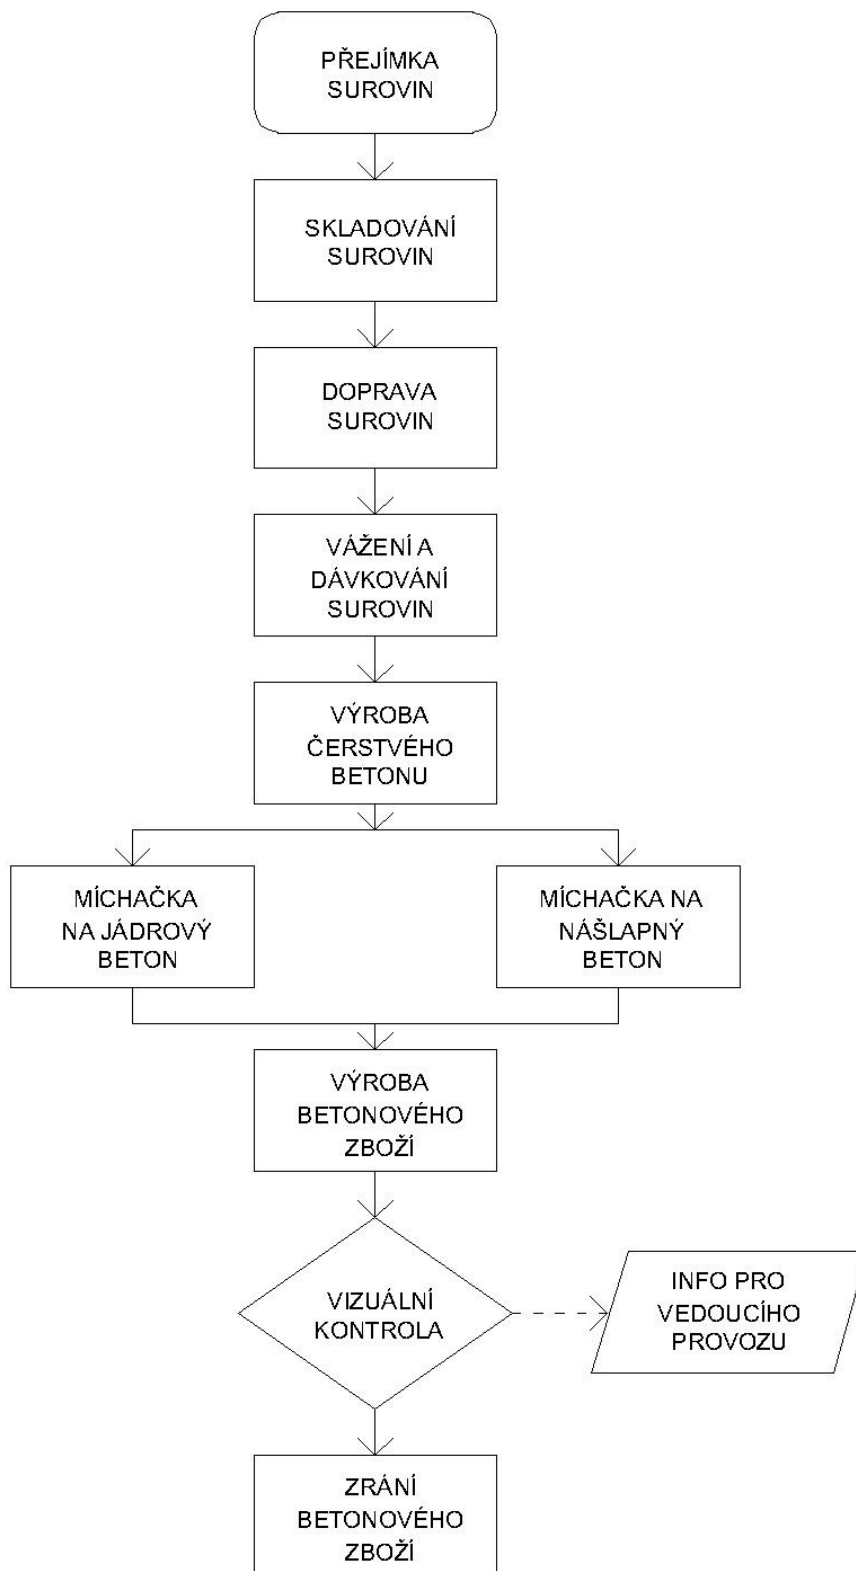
PŘEJÍMKA SUROVIN

SKLADOVÁNÍ SUROVIN

DOPRAVA SUROVIN

VÁŽENÍ A DÁVKOVÁNÍ SUROVIN

VÝROBA ČERSTVÉHO BETONU

MÍCHAČKA NA JÁDROVÝ BETON

MÍCHAČKA NA NÁŠLAPNÝ BETON

VÝROBA BETONOVÉHO ZBOŽÍ

VIZUÁLNÍ KONTROLA

INFO PRO VEDOUCÍHO PROVOZU

ZRÁNÍ BETONOVÉHO ZBOŽÍ